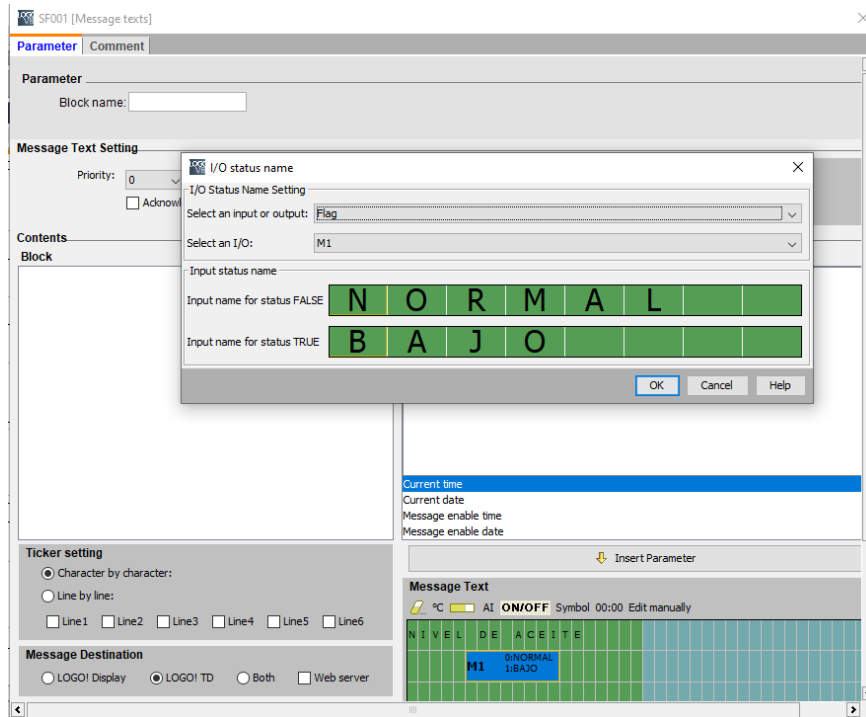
SF001 [Message texts]

Parameter | Comment

Parameter

Block name:

Message Text Setting

Priority: 0

Acknowl

Contents

Block

I/O status name

I/O Status Name Setting

Select an input or output: Flag

Select an I/O: M1

Input status name

Input name for status FALSE N O R M A L

Input name for status TRUE B A J O

OK Cancel Help

Current time
Current date
Message enable time
Message enable date

Insert Parameter

Ticker setting

Character by character:

Line by line:

Line1 Line2 Line3 Line4 Line5 Line6

Message Destination

LOGO! Display LOGO! TD Both Web server

Message Text

℃ AI ON/OFF Symbol 00:00 Edit manually

N I V E L D E A C E I T E

M1 0:NORMAL 1:BAJO